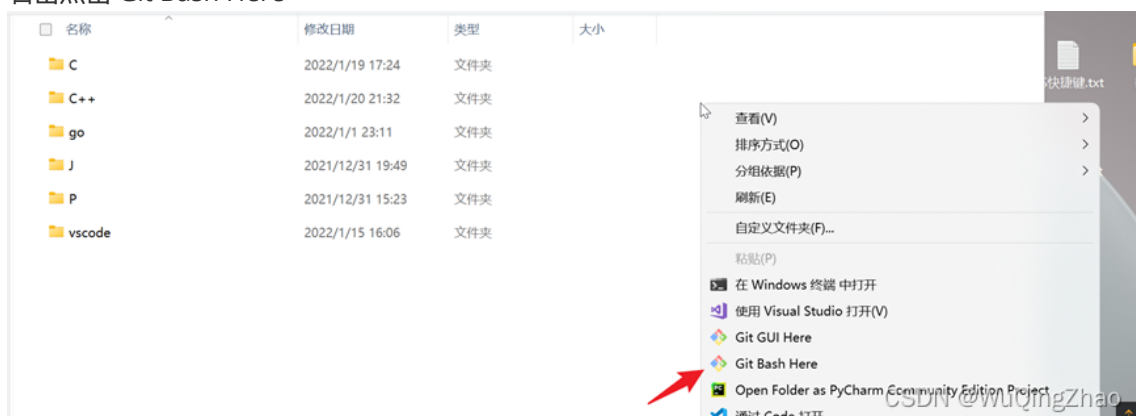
右击点击 Git Bash Here

| 名称 | 修改日期 | 类型 | 大小 |
|---|---|---|---|
| C | 2022/1/19 17:24 | 文件夹 | |
| C++ | 2022/1/20 21:32 | 文件夹 | |
| go | 2022/1/1 23:11 | 文件夹 | |
| J | 2021/12/31 19:49 | 文件夹 | |
| P | 2021/12/31 15:23 | 文件夹 | |
| vscode | 2022/1/15 16:06 | 文件夹 | |

快捷键.txt

查看(V)
排序方式(O)
分组依据(P)
刷新(E)
自定义文件夹(F)...
粘贴(P)
在 Windows 终端 中打开
使用 Visual Studio 打开(V)
Git GUI Here
Git Bash Here
Open Folder as PyCharm Community Edition Project
通过 Code 打开

CSDN @WuQingZhao